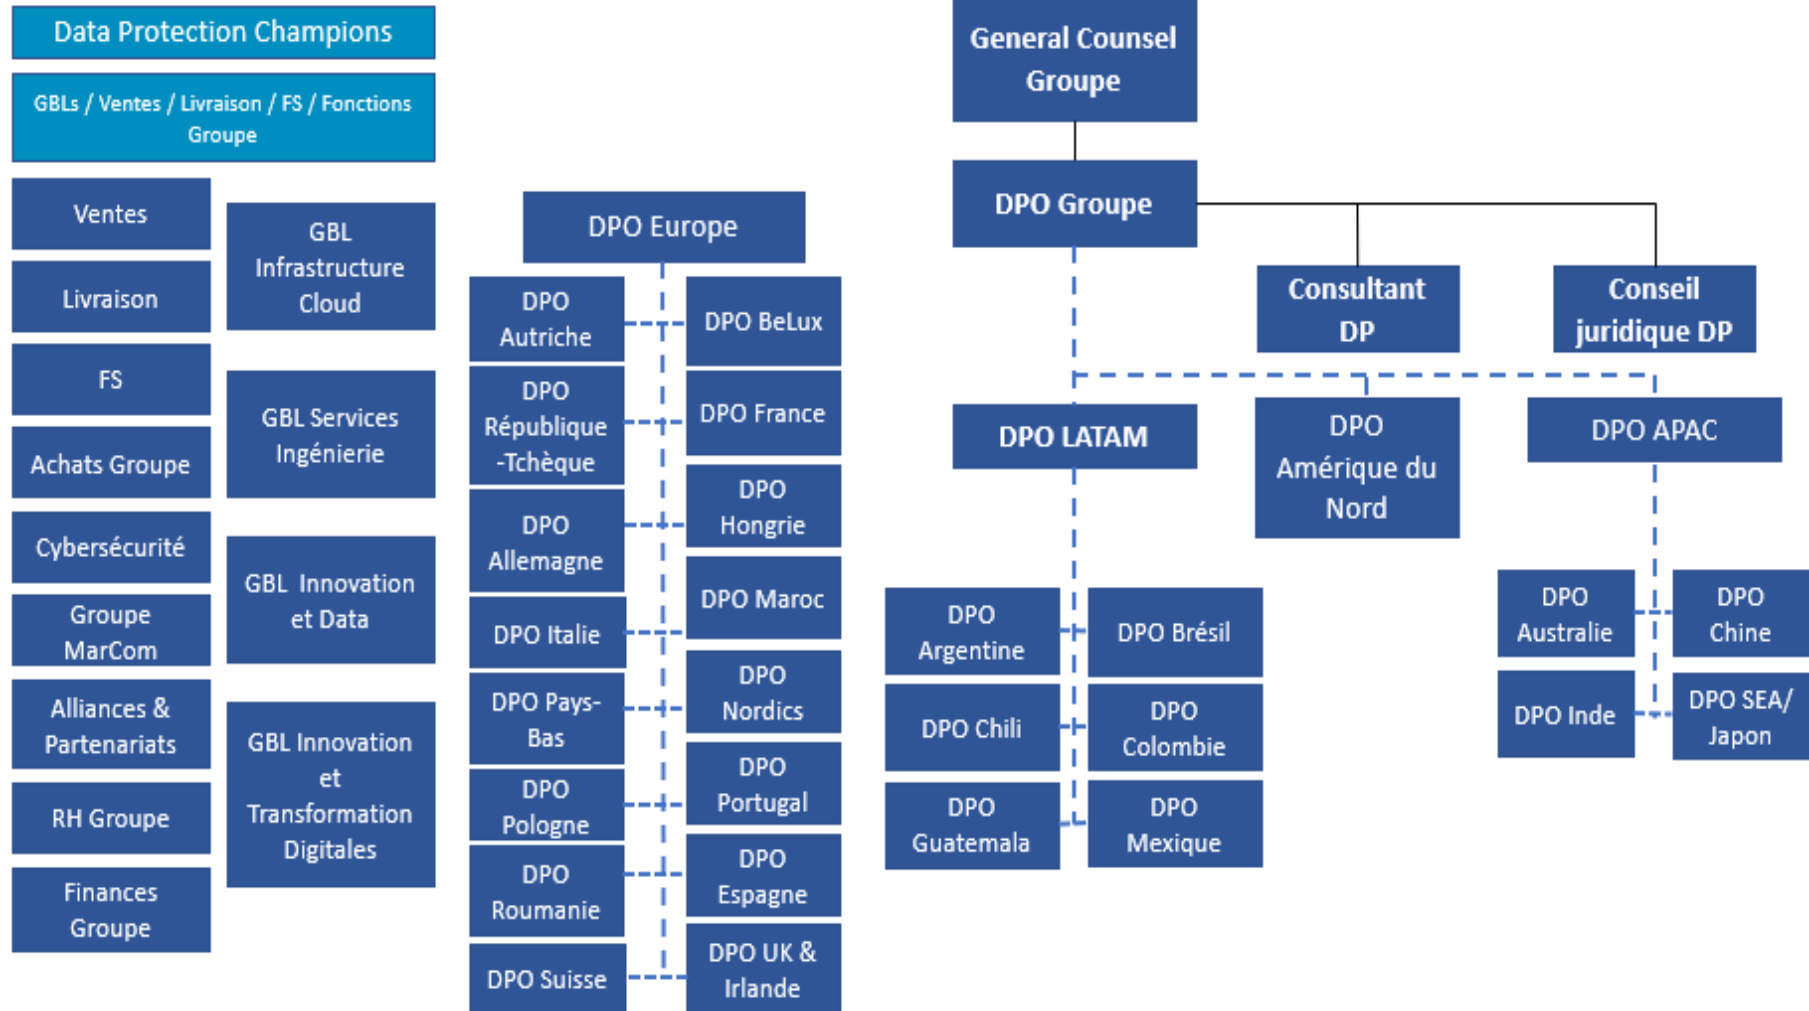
Data Protection Champions

GBLs / Ventes / Livraison / FS / Fonctions Groupe

Ventes

Livraison

FS

Achats Groupe

Cybersécurité

Groupe MarCom

Alliances & Partenariats

RH Groupe

Finances Groupe

GBL Infrastructure Cloud

GBL Services Ingénierie

GBL Innovation et Data

GBL Innovation et Transformation Digitales

DPO Europe

DPO Autriche

DPO BeLux

DPO République -Tchèque

DPO France

DPO Allemagne

DPO Hongrie

DPO Maroc

DPO Italie

DPO Pays-Bas

DPO Nordics

DPO Pologne

DPO Portugal

DPO Roumanie

DPO Espagne

DPO Suisse

DPO UK & Irlande

General Counsel Groupe

DPO Groupe

Consultant DP

Conseil juridique DP

DPO LATAM

DPO Amérique du Nord

DPO APAC

DPO Argentine

DPO Brésil

DPO Chili

DPO Colombie

DPO Guatemala

DPO Mexique

DPO Australie

DPO Chine

DPO Inde

DPO SEA/ Japon